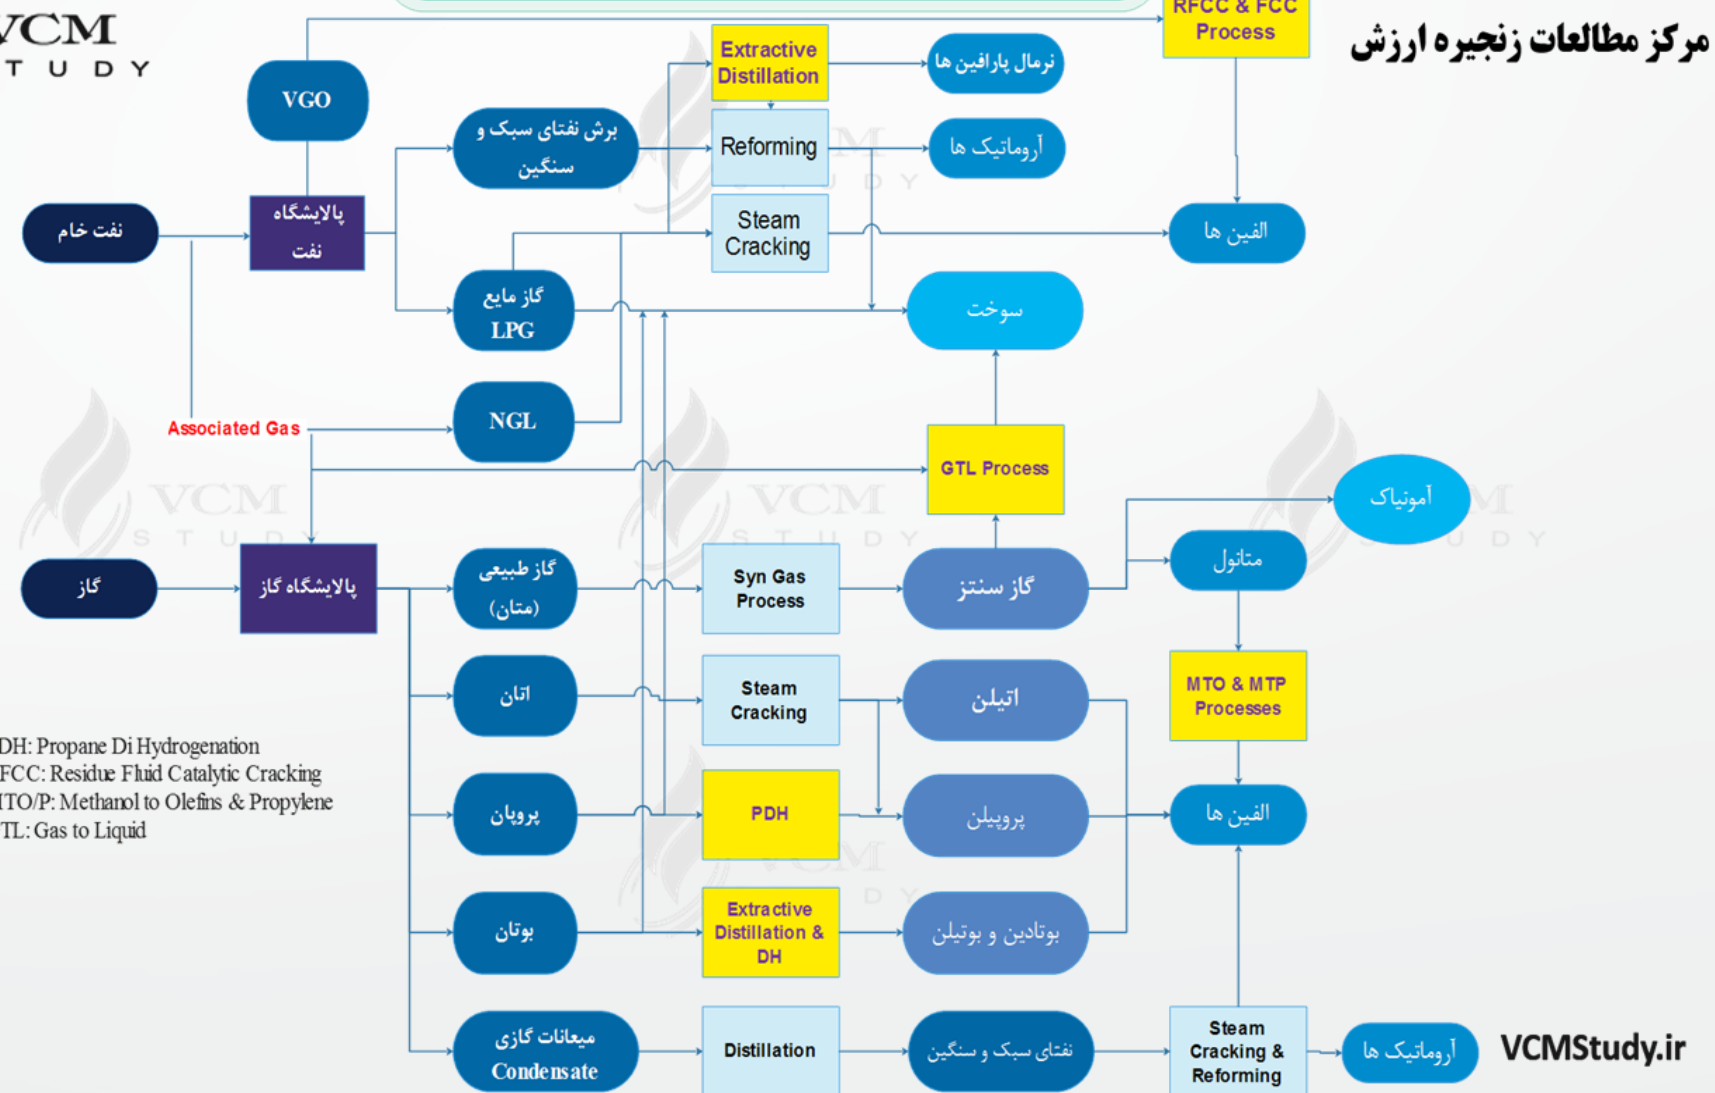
VCM
TUDY

مرکز مطالعات زنجیره ارزش

RFCC & FCC Process

VGO

Extractive Distillation

نرمال پارافین ها

برش نفتای سبک و سنگین

Reforming

آروماتیک ها

نفت خام

پالایشگاه نفت

Steam Cracking

الفین ها

گاز مایع LPG

سوخت

NGL

Associated Gas

GTL Process

آمونیاک

متانول

گاز

پالایشگاه گاز

گاز طبیعی (متان)

Syn Gas Process

گاز سنتز

اتان

Steam Cracking

اتیلن

MTO & MTP Processes

DH: Propane Di Hydrogenation
FCC: Residue Fluid Catalytic Cracking
ITO/P: Methanol to Olefins & Propylene
TL: Gas to Liquid

پروپان

PDH

پروپیلن

الفین ها

بوتان

Extractive Distillation & DH

بوتادین و بوتیلن

میعانات گازی Condensate

Distillation

نفتای سبک و سنگین

Steam Cracking & Reforming

آروماتیک ها

VCMStudy.ir